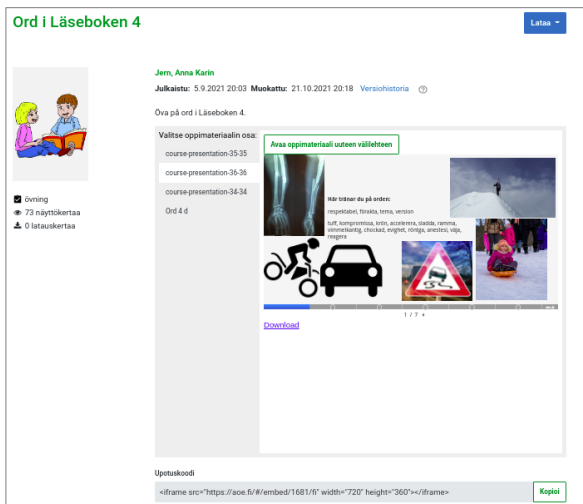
Ord i Läseboken 4

Lataa

övning
73 näyttökertaa
0 latauskertaa

Jern, Anna Karin

Julkaistu: 5.9.2021 20:03 Muokattu: 21.10.2021 20:18 Versiohistoria

Öva på ord i Läseboken 4.

Valitse oppimateriaalin osa:

course-presentation-35-35

course-presentation-36-36

course-presentation-34-34

Ord 4 d

Avaa oppimateriaali uuteen välilehteen

Här tränar du på orden:

respektabel, förakta, tema, version

tuff, kompromissa, krön, accelerera, sladda, ramma, vimmelkantig, chockad, evighet, röntga, anestesi, välja, reagera

1 / 7

Download

Upotuskoodi

<iframe src="https://aoe.fi/#/embed/1681/fi" width="720" height="360"></iframe>

Kopioi